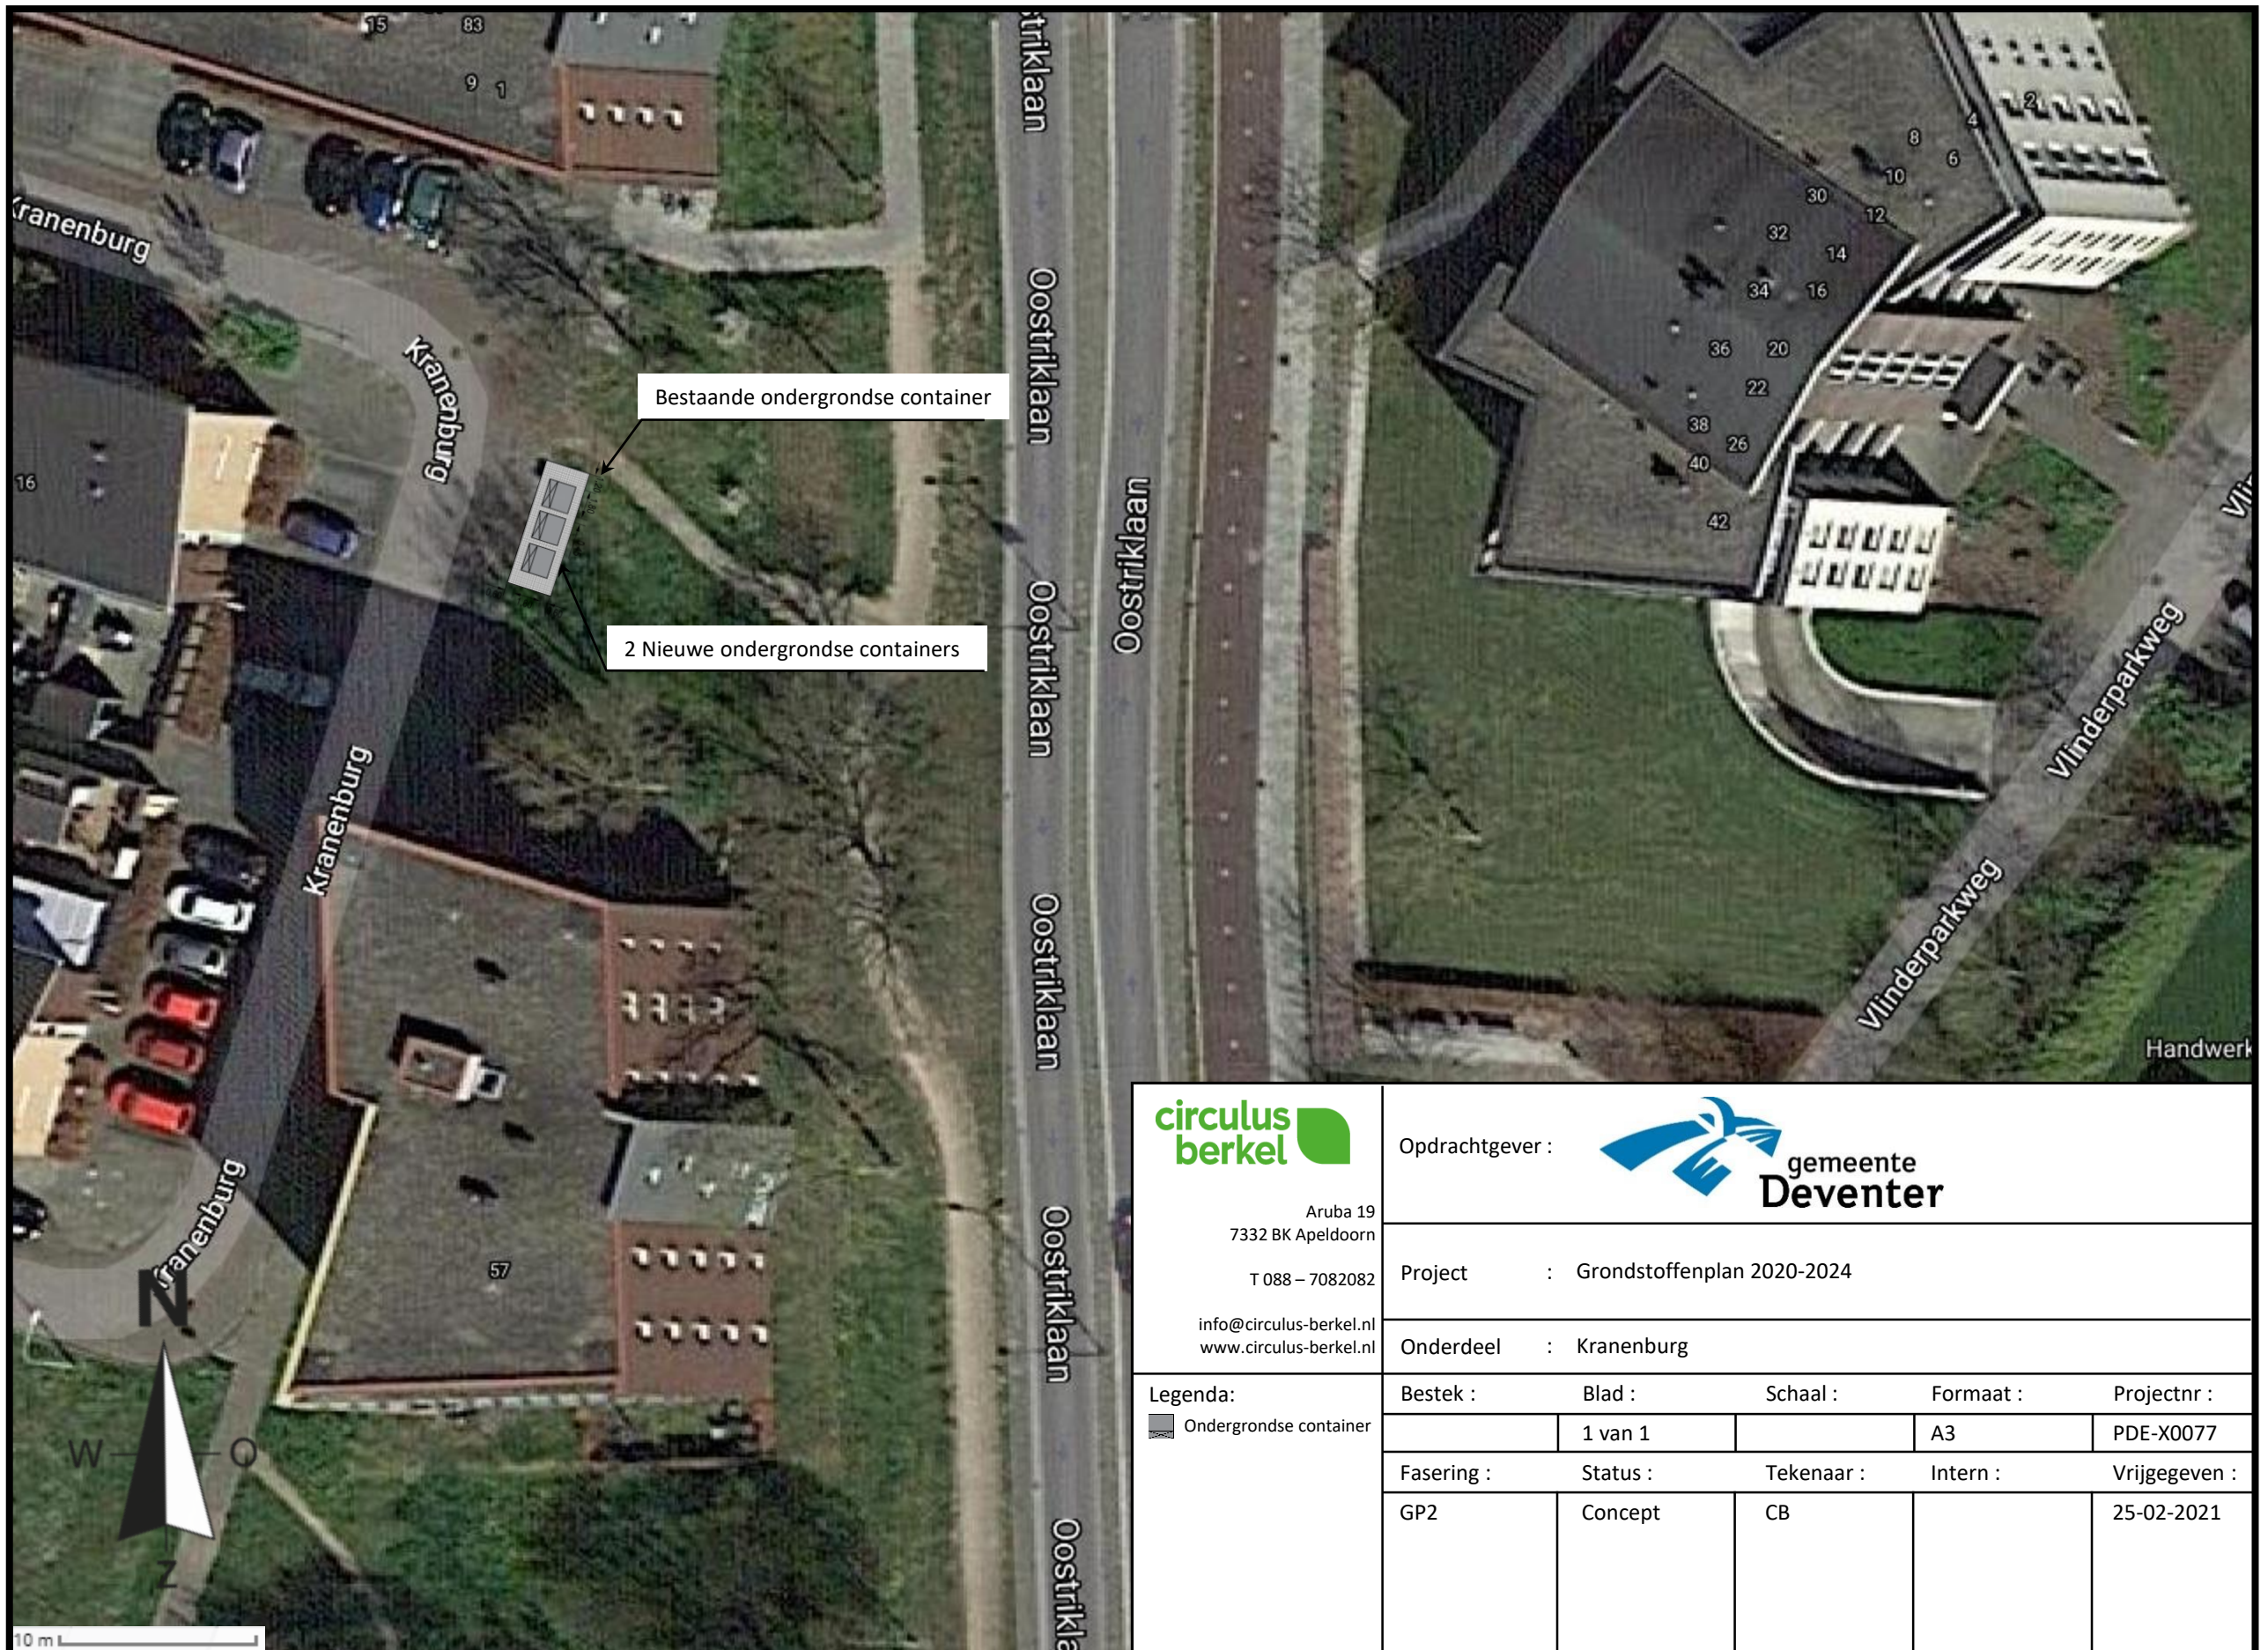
15 83
9 1
Kranenburg
Kranenburg
16
strilaan
Oostriklaan
Oostriklaan
Oostriklaan
Oostriklaan
Oostriklaan
Oostrikla
Oostriklaan

Bestaande ondergrondse container

2 Nieuwe ondergrondse containers

Kranenburg
Kranenburg
57
2 4 8 6 10 30 12 32 14 34 16 36 20 22 38 26 40 42
Vlinderparkweg
Vlinderparkweg
Vli
Handwerk

N
W O
Z
10 m

circulus berkel
Aruba 19
7332 BK Apeldoorn
T 088 – 7082082
info@circulus-berkel.nl
www.circulus-berkel.nl

Opdrachtgever : gemeente Deventer

Project : Grondstoffenplan 2020-2024

Onderdeel : Kranenburg

Legenda:
Ondergrondse container

| Bestek : | Blad : | Schaal : | Formaat : | Projectnr : |
|---|---|---|---|---|
| | 1 van 1 | | A3 | PDE-X0077 |
| Fasering : | Status : | Tekenaar : | Intern : | Vrijgegeven : |
| GP2 | Concept | CB | | 25-02-2021 |